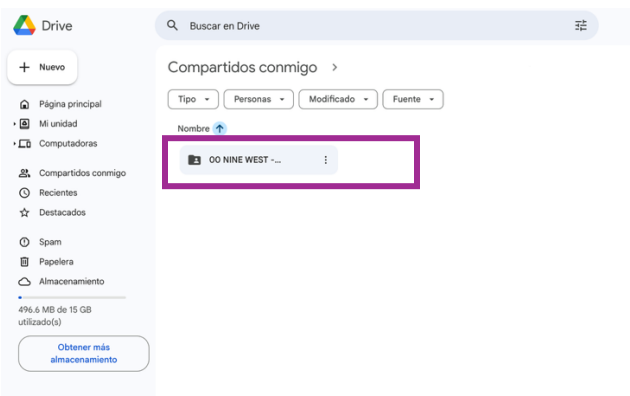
Drive

Buscar en Drive

Nuevo

Página principal
Mi unidad
Computadoras

Compartidos conmigo
Recientes
Destacados

Spam
Papelera
Almacenamiento

496.6 MB de 15 GB utilizado(s)

Obtener más almacenamiento

Compartidos conmigo >

Tipo
Personas
Modificado
Fuente

Nombre

00 NINE WEST -...